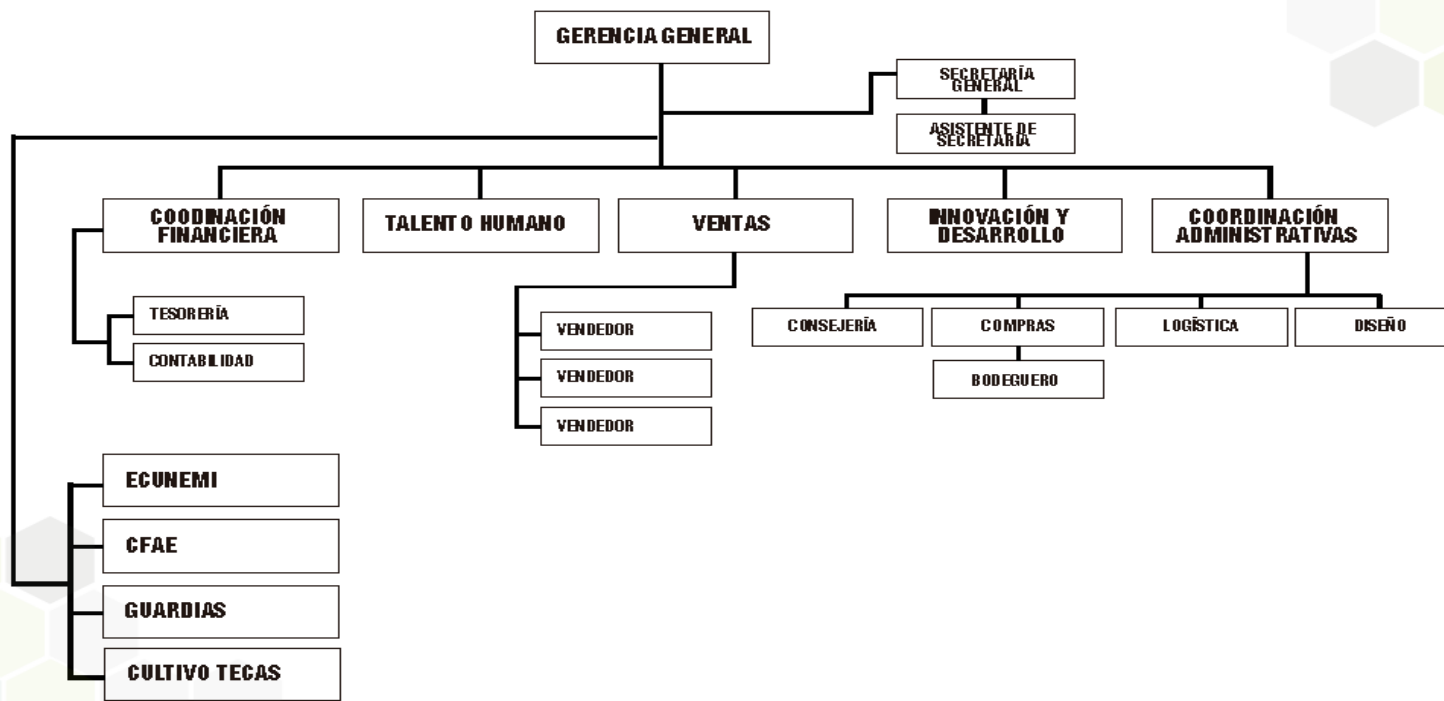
GERENCIA GENERAL

SECRETARÍA GENERAL

ASISTENTE DE SECRETARIA

COODINACIÓN FINANCIERA

TALENTO HUMANO

VENTAS

INNOVACIÓN Y DESARROLLO

COORDINACIÓN ADMINISTRATIVAS

TESORERÍA

CONTABILIDAD

VENDEDOR

VENDEDOR

VENDEDOR

CONSEJERÍA

COMPRAS

BODEGUERO

LOGÍSTICA

DISEÑO

ECUNEMI

CFAE

GUARDIAS

CULTIVO TECAS